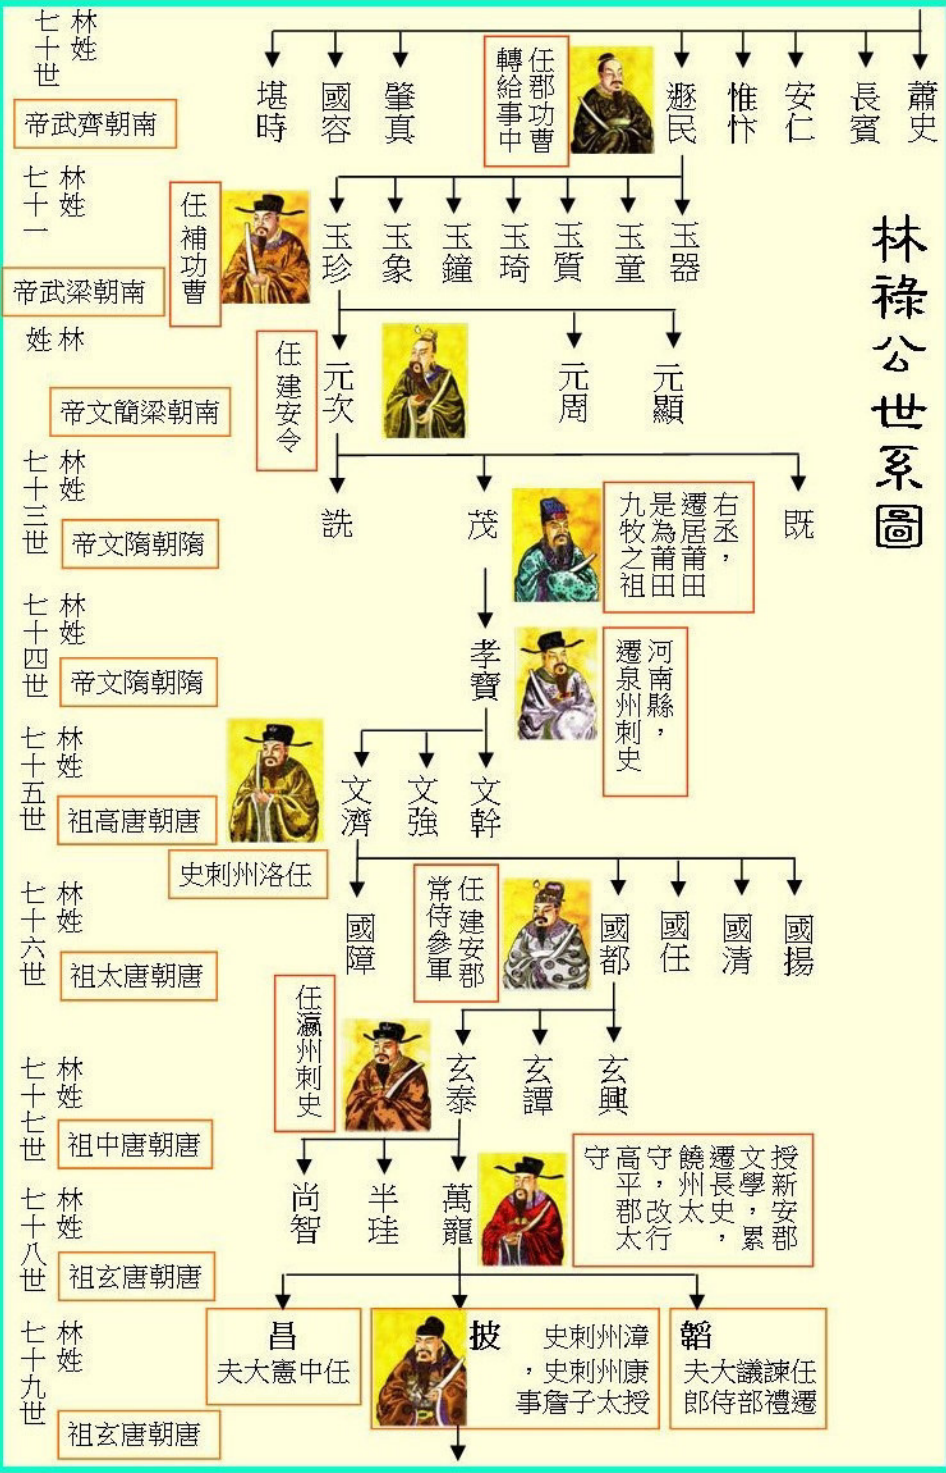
林祿公世系圖

七十世 林姓
帝武齊朝南

堪時 國容 肇真 任郡功曹轉給事中 遯民 惟忭 安仁 長賓 蕭史

七十一 林姓
帝武梁朝南
任補功曹
玉珍 玉象 玉鐘 玉琦 玉質 玉童 玉器

姓林
帝文簡梁朝南
任建安令
元次 元周 元顥

七十三世 林姓
帝文隋朝隋
詵 茂 右丞，遷居莆田是為莆田九牧之祖 既

七十四世 林姓
帝文隋朝隋
孝寶 河南縣，遷泉州刺史

七十五世 林姓
祖高唐朝唐
史刺州洛任
文濟 文強 文幹

七十六世 林姓
祖太唐朝唐
國障 任建安郡常侍參軍 國都 國任 國清 國揚

任瀛州刺史
七十七世 林姓
祖中唐朝唐
玄泰 玄譚 玄興

七十八世 林姓
祖玄唐朝唐
尚智 半珪 萬寵 授新安郡文學，累遷饒州長史，守高平郡改行守太

七十九世 林姓
祖玄唐朝唐
昌 夫大憲中任
披 史刺州漳，史刺州康事詹子太授
韜 夫大議諫任郎侍部禮遷